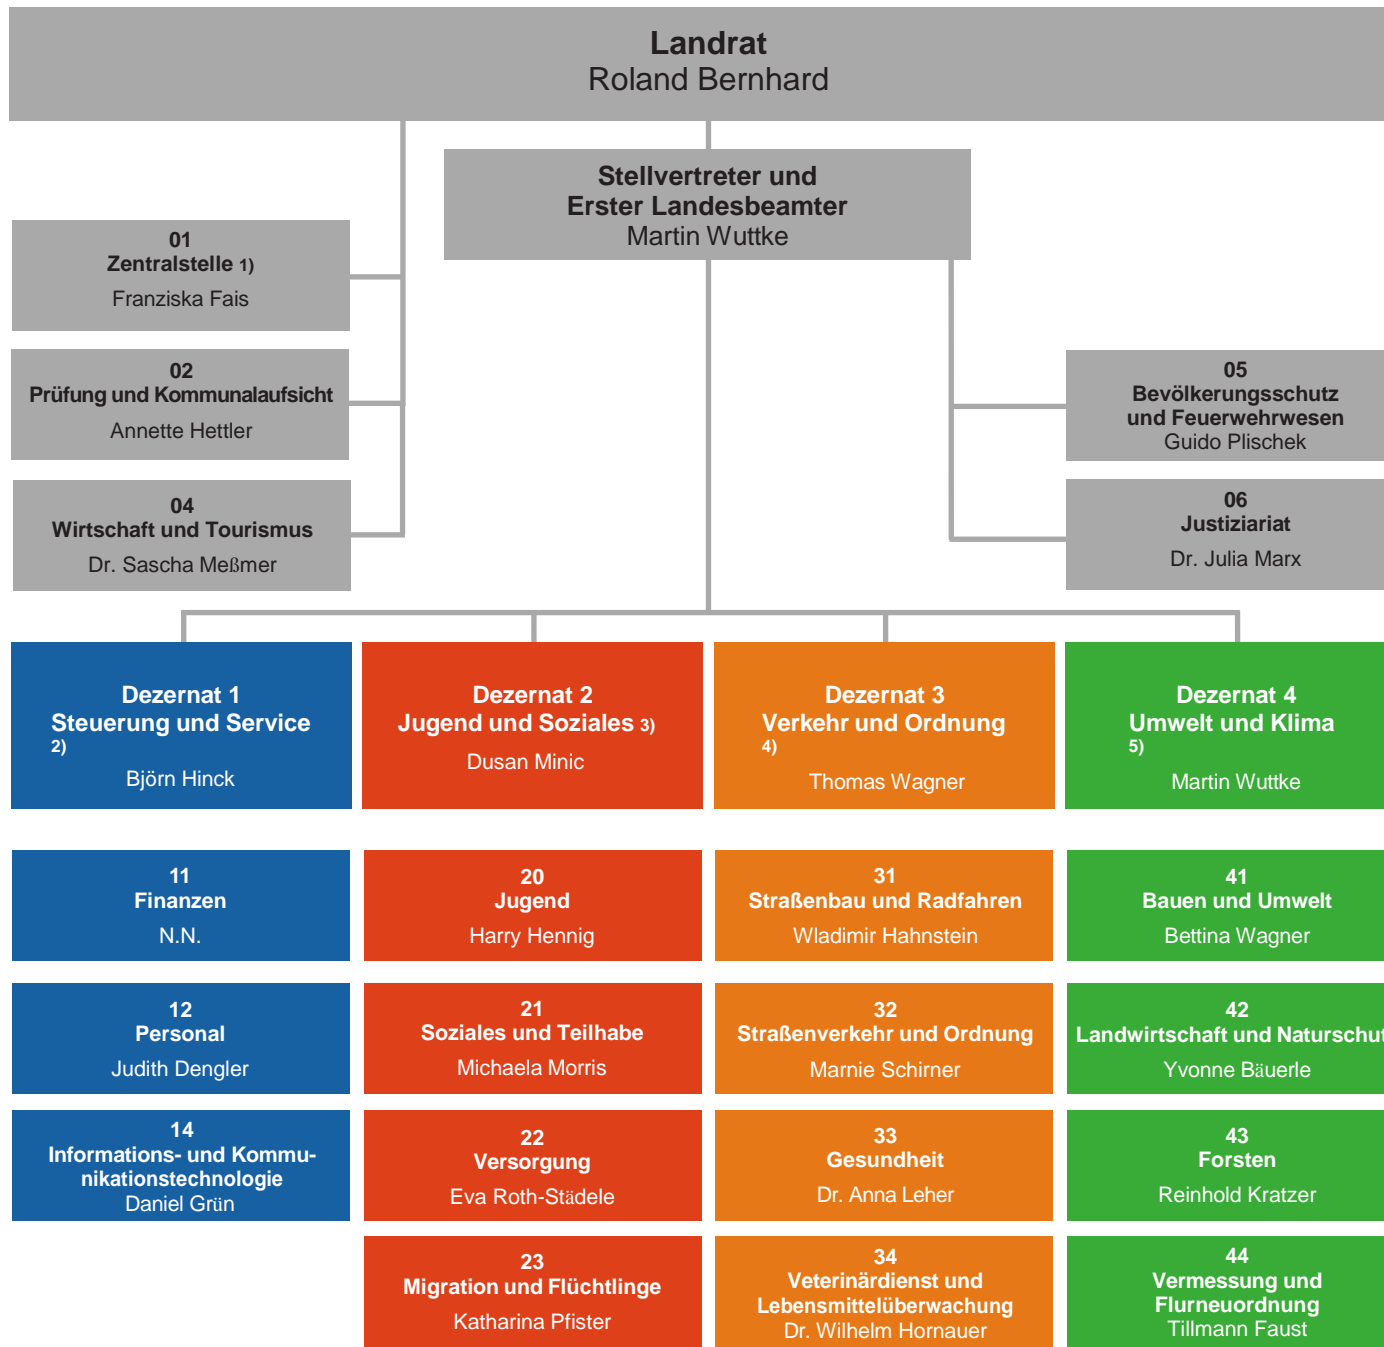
Landrat
Roland Bernhard

Stellvertreter und
Erster Landesbeamter
Martin Wuttke

01
Zentralstelle 1)
Franziska Fais

02
Prüfung und Kommunalaufsicht
Annette Hettler

04
Wirtschaft und Tourismus
Dr. Sascha Meßmer

05
Bevölkerungsschutz und Feuerwehrwesen
Guido Plischek

06
Justiziariat
Dr. Julia Marx

Dezernat 1
Steuerung und Service 2)
Björn Hinck

Dezernat 2
Jugend und Soziales 3)
Dusan Minic

Dezernat 3
Verkehr und Ordnung 4)
Thomas Wagner

Dezernat 4
Umwelt und Klima 5)
Martin Wuttke

11
Finanzen
N.N.

12
Personal
Judith Dengler

14
Informations- und Kommunikationstechnologie
Daniel Grün

20
Jugend
Harry Hennig

21
Soziales und Teilhabe
Michaela Morris

22
Versorgung
Eva Roth-Städele

23
Migration und Flüchtlinge
Katharina Pfister

31
Straßenbau und Radfahren
Wladimir Hahnstein

32
Straßenverkehr und Ordnung
Marnie Schirner

33
Gesundheit
Dr. Anna Leher

34
Veterinärdienst und Lebensmittelüberwachung
Dr. Wilhelm Hornauer

41
Bauen und Umwelt
Bettina Wagner

42
Landwirtschaft und Naturschut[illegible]
Yvonne Bäuerle

43
Forsten
Reinhold Kratzer

44
Vermessung und Flurneuordnung
Tillmann Faust